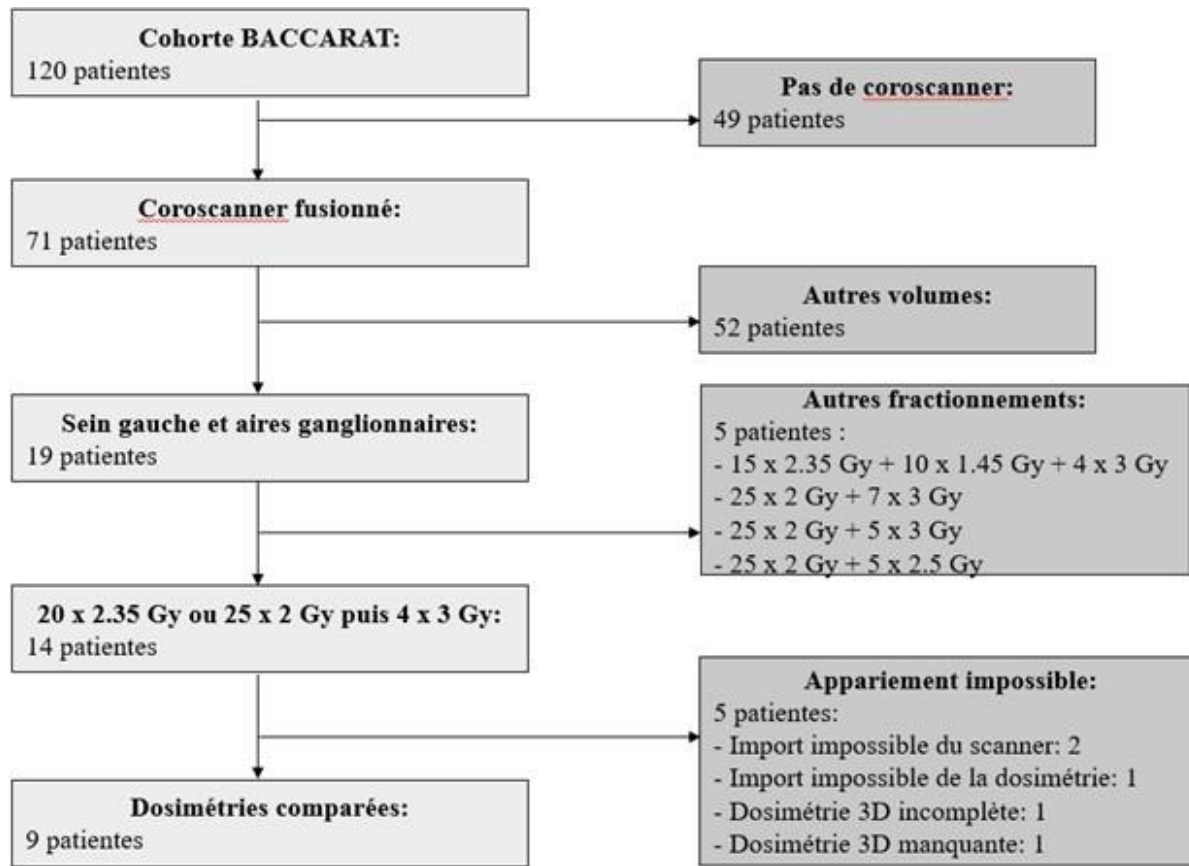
Cohorte BACCARAT:
120 patientes

Pas de coroscanner:
49 patientes

Coroscanner fusionné:
71 patientes

Autres volumes:
52 patientes

Sein gauche et aires ganglionnaires:
19 patientes

Autres fractionnements:
5 patientes :
- 15 x 2.35 Gy + 10 x 1.45 Gy + 4 x 3 Gy
- 25 x 2 Gy + 7 x 3 Gy
- 25 x 2 Gy + 5 x 3 Gy
- 25 x 2 Gy + 5 x 2.5 Gy

20 x 2.35 Gy ou 25 x 2 Gy puis 4 x 3 Gy:
14 patientes

Appariement impossible:
5 patientes:
- Import impossible du scanner: 2
- Import impossible de la dosimétrie: 1
- Dosimétrie 3D incomplète: 1
- Dosimétrie 3D manquante: 1

Dosimétries comparées:
9 patientes